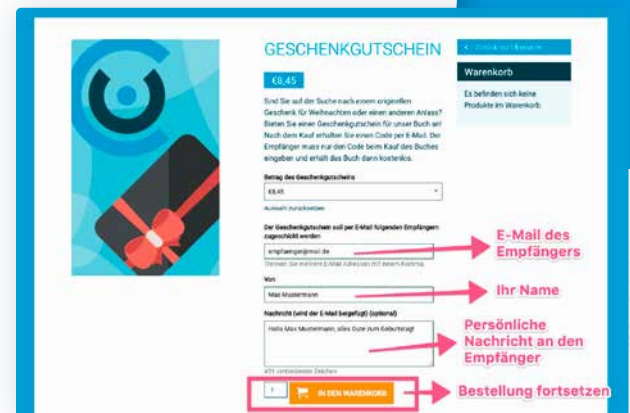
GESCHENKGUTSCHEIN

€8,45

Sind Sie auf der Suche nach einem originellen Geschenk für Weihnachten oder einen anderen Anlass? Bieten Sie einen Geschenkgutschein für unser Buch an! Nach dem Kauf erhalten Sie einen Code per E-Mail. Der Empfänger muss nur den Code beim Kauf des Buches eingeben und erhält das Buch dann kostenlos.

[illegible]

Warenkorb

Es befinden sich keine Produkte im Warenkorb

Betrag des Geschenkgutscheins

€8,45

Auswahl zurücksetzen

Der Geschenkgutschein soll per E-Mail folgenden Empfängern zugeschickt werden

empfaenger@mail.de

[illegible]

Von

Max Mustermann

Nachricht (wird der E-Mail beigefügt) (optional)

Hallo Max Mustermann, alles Gute zum Geburtstag!

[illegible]

1

IN DEN WARENKORB

E-Mail des Empfängers

Ihr Name

Persönliche Nachricht an den Empfänger

Bestellung fortsetzen